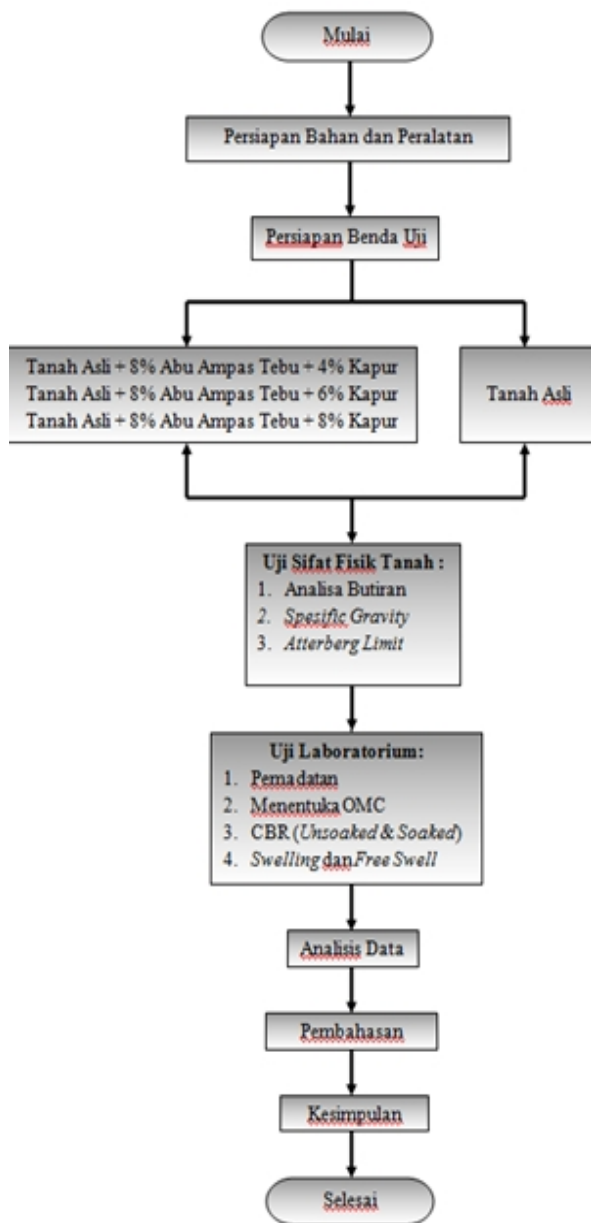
Mulai

Persiapan Bahan dan Peralatan

Persiapan Benda Uji

Tanah Asli + 8% Abu Ampas Tebu + 4% Kapur
Tanah Asli + 8% Abu Ampas Tebu + 6% Kapur
Tanah Asli + 8% Abu Ampas Tebu + 8% Kapur

Tanah Asli

Uji Sifat Fisik Tanah :
1. Analisa Butiran
2. Spesific Gravity
3. Atterberg Limit

Uji Laboratorium:
1. Pemadatan
2. Menentuka OMC
3. CBR (Unsoaked & Soaked)
4. Swelling dan Free Swell

Analisis Data

Pembahasan

Kesimpulan

Selesai